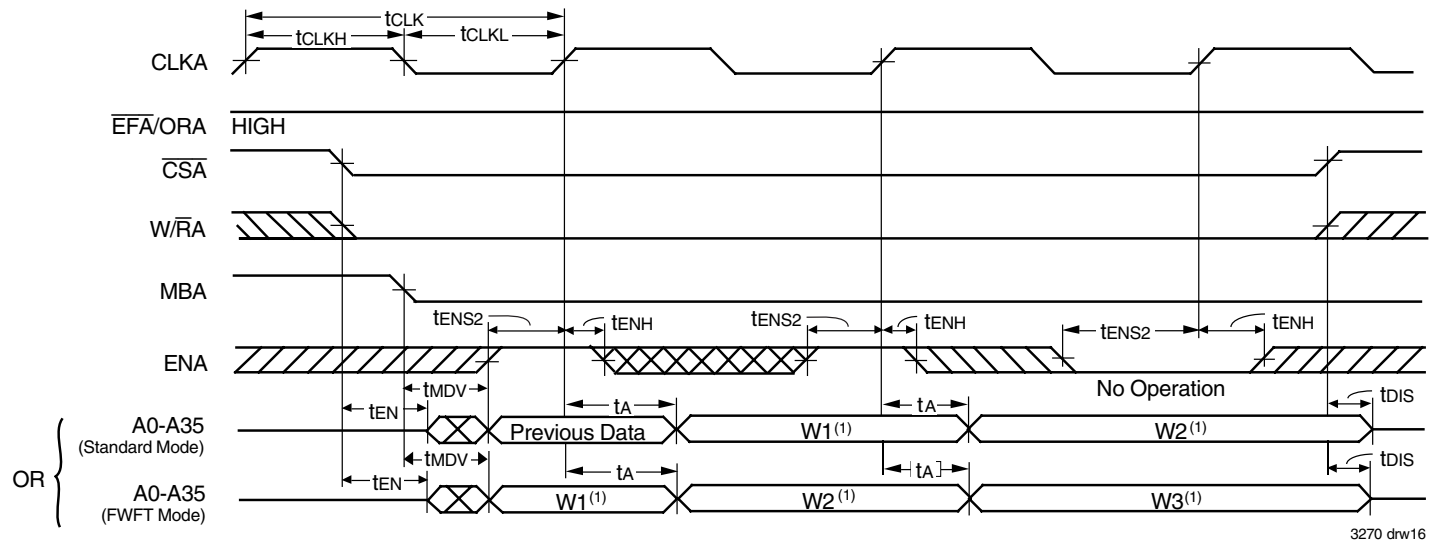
tCLK

tCLKH

tCLKL

CLKA

$\overline{EFA}$/ORA HIGH

$\overline{CSA}$

W/$\overline{R}$A

MBA

tENS2

tENH

tENS2

tENH

tENS2

tENH

ENA

No Operation

tMDV

tEN

tA

tA

tDIS

A0-A35 (Standard Mode)

Previous Data

W1$^{(1)}$

W2$^{(1)}$

tMDV

tA

tA

tDIS

OR

tEN

A0-A35 (FWFT Mode)

W1$^{(1)}$

W2$^{(1)}$

W3$^{(1)}$

3270 drw16